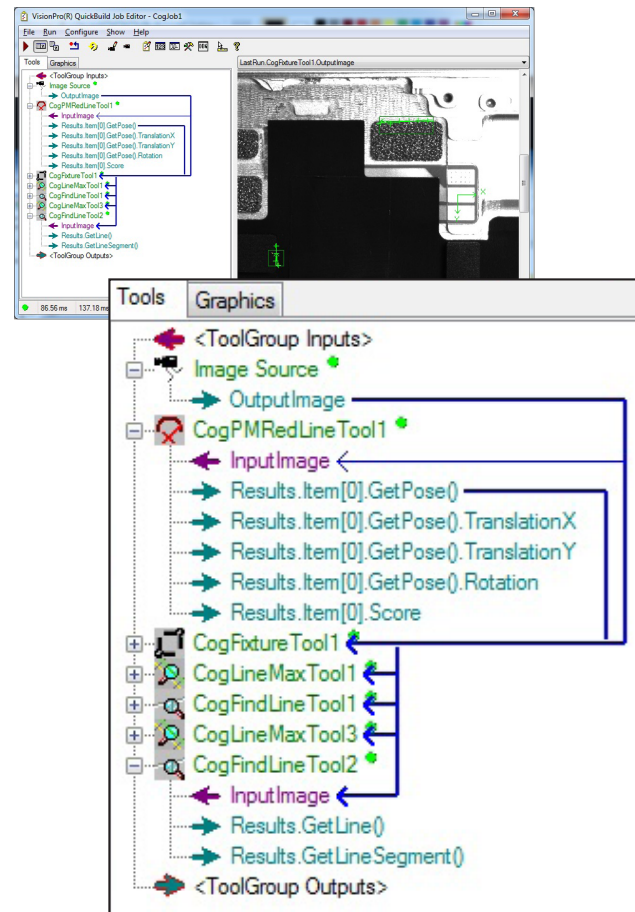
VisionPro(R) QuickBuild Job Editor - CogJob1

File Run Configure Show Help

Tools Graphics

LastRun.CogFixtureTool1.OutputImage

<ToolGroup Inputs>
Image Source
OutputImage
CogPMRedLineTool1
InputImage
Results.Item[0].GetPose()
Results.Item[0].GetPose().TranslationX
Results.Item[0].GetPose().TranslationY
Results.Item[0].GetPose().Rotation
Results.Item[0].Score
CogFixtureTool1
CogLineMaxTool1
CogFindLineTool1
CogLineMaxTool3
CogFindLineTool2
InputImage
Results.GetLine()
Results.GetLineSegment()
<ToolGroup Outputs>

86.56 ms 137.18 ms

Tools Graphics

<ToolGroup Inputs>
Image Source
OutputImage
CogPMRedLineTool1
InputImage
Results.Item[0].GetPose()
Results.Item[0].GetPose().TranslationX
Results.Item[0].GetPose().TranslationY
Results.Item[0].GetPose().Rotation
Results.Item[0].Score
CogFixtureTool1
CogLineMaxTool1
CogFindLineTool1
CogLineMaxTool3
CogFindLineTool2
InputImage
Results.GetLine()
Results.GetLineSegment()
<ToolGroup Outputs>